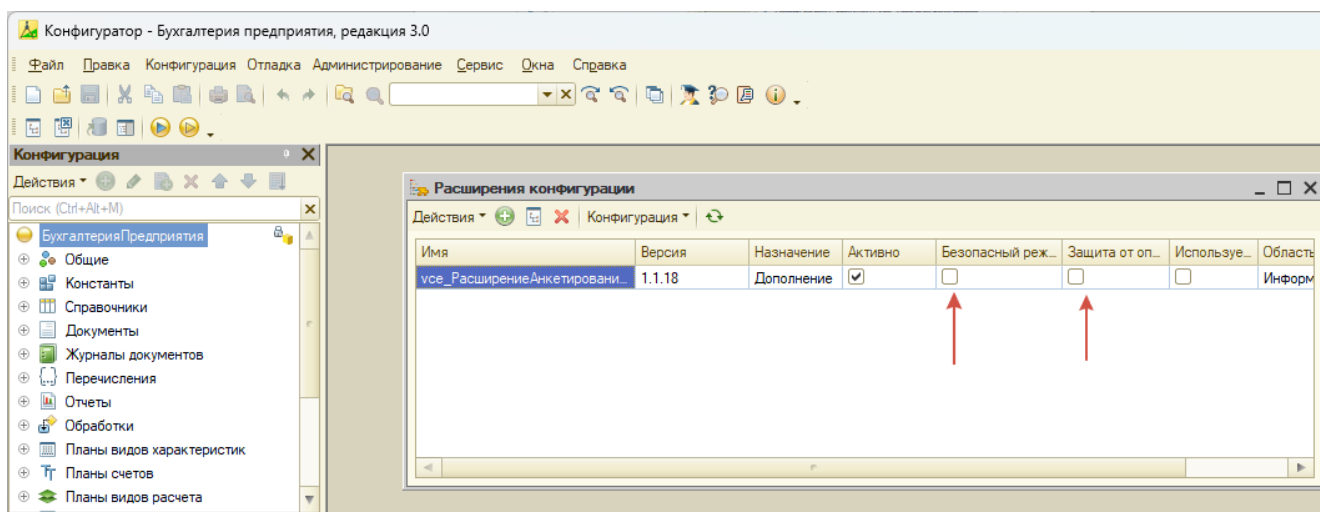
Конфигуратор - Бухгалтерия предприятия, редакция 3.0

Файл Правка Конфигурация Отладка Администрирование Сервис Окна Справка

Конфигурация

Действия

Поиск (Ctrl+Alt+M)

БухгалтерияПредприятия
Общие
Константы
Справочники
Документы
Журналы документов
Перечисления
Отчеты
Обработки
Планы видов характеристик
Планы счетов
Планы видов расчета

Расширения конфигурации

Действия Конфигурация

| Имя | Версия | Назначение | Активно | Безопасный реж... | Защита от оп... | Используе... | Область |
|---|---|---|---|---|---|---|---|
| vce_РасширениеАнкетировани... | 1.1.18 | Дополнение | ✔ | | | | Информ |